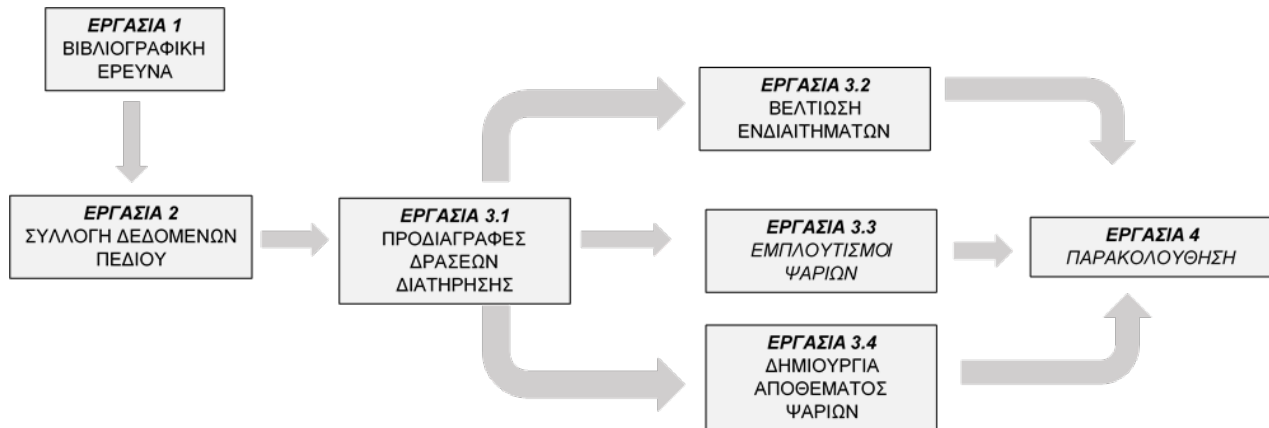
ΕΡΓΑΣΙΑ 1
ΒΙΒΛΙΟΓΡΑΦΙΚΗ ΕΡΕΥΝΑ

ΕΡΓΑΣΙΑ 2
ΣΥΛΛΟΓΗ ΔΕΔΟΜΕΝΩΝ ΠΕΔΙΟΥ

ΕΡΓΑΣΙΑ 3.1
ΠΡΟΔΙΑΓΡΑΦΕΣ ΔΡΑΣΕΩΝ ΔΙΑΤΗΡΗΣΗΣ

ΕΡΓΑΣΙΑ 3.2
ΒΕΛΤΙΩΣΗ ΕΝΔΙΑΙΤΗΜΑΤΩΝ

ΕΡΓΑΣΙΑ 3.3
ΕΜΠΛΟΥΤΙΣΜΟΙ ΨΑΡΙΩΝ

ΕΡΓΑΣΙΑ 3.4
ΔΗΜΙΟΥΡΓΙΑ ΑΠΟΘΕΜΑΤΟΣ ΨΑΡΙΩΝ

ΕΡΓΑΣΙΑ 4
ΠΑΡΑΚΟΛΟΥΘΗΣΗ